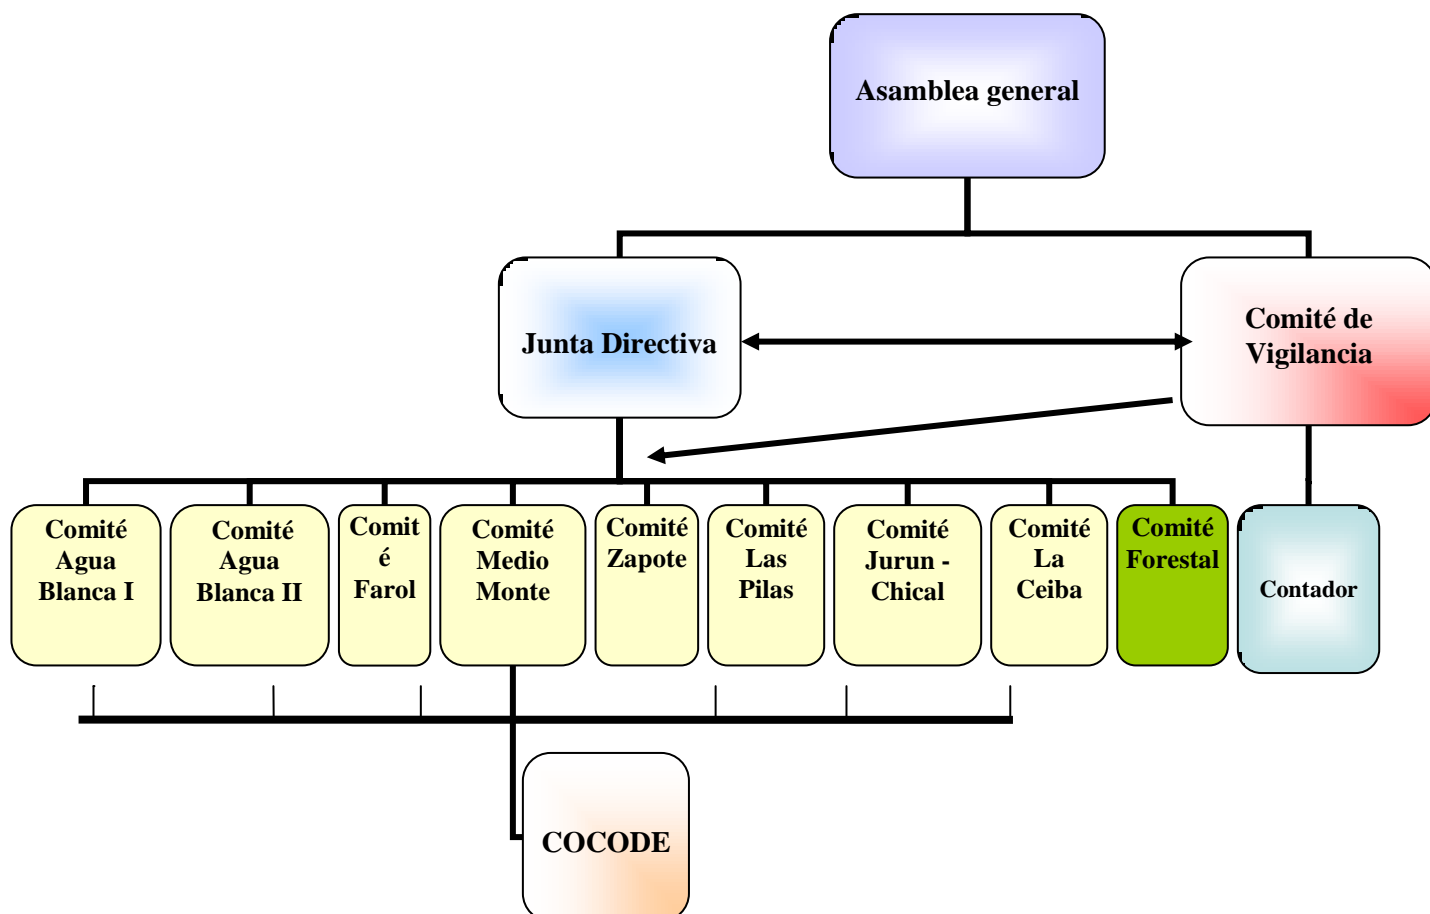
Asamblea general

Junta Directiva

Comité de Vigilancia

Comité Agua Blanca I

Comité Agua Blanca II

Comit é Farol

Comité Medio Monte

Comité Zapote

Comité Las Pilas

Comité Jurun - Chical

Comité La Ceiba

Comité Forestal

Contador

COCODE